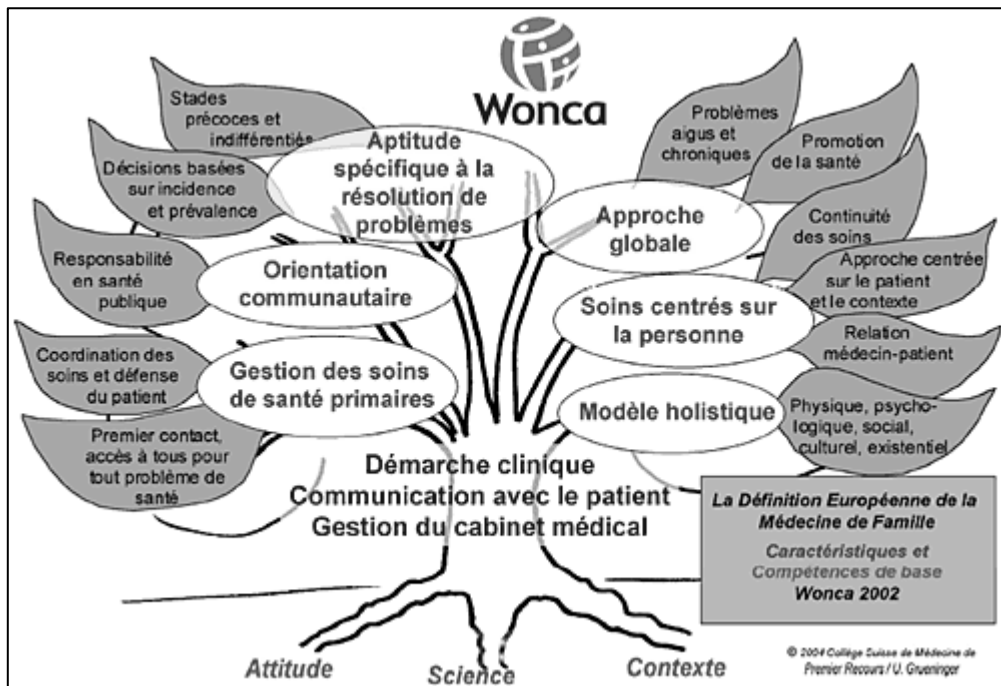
Wonca

Stades précoces et indifférentiés

Aptitude spécifique à la résolution de problèmes

Décisions basées sur incidence et prévalence

Responsabilité en santé publique

Orientation communautaire

Coordination des soins et défense du patient

Gestion des soins de santé primaires

Premier contact, accès à tous pour tout problème de santé

Problèmes aigus et chroniques

Promotion de la santé

Approche globale

Continuité des soins

Approche centrée sur le patient et le contexte

Soins centrés sur la personne

Relation médecin-patient

Modèle holistique

Physique, psychologique, social, culturel, existentiel

Démarche clinique
Communication avec le patient
Gestion du cabinet médical

La Définition Européenne de la Médecine de Famille
Caractéristiques et Compétences de base
Wonca 2002

© 2004 Collège Suisse de Médecine de Premier Recours / U. Grueninger

Attitude
Science
Contexte